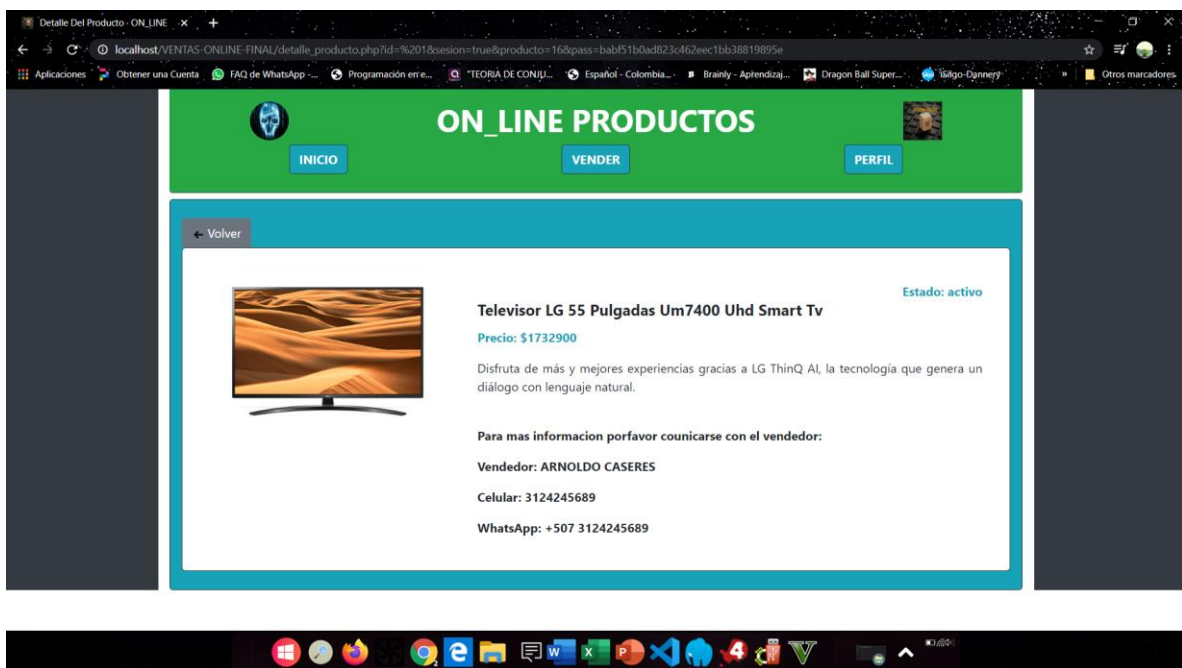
Detalle Del Producto - ON_LINE ×

localhost/VENTAS-ONLINE-FINAL/detalle_producto.php?id=%201&sesion=true&producto=16&pass=babf51b0ad823c462eec1bb38819895e

Aplicaciones Obtener una Cuenta FAQ de WhatsApp -... Programación en e... "TEORIA DE CONJU... Español - Colombia... Brainly - Aprendizaj... Dragon Ball Super-... Isilgo-Dannery » Otros marcadores

ON_LINE PRODUCTOS

INICIO VENDER PERFIL

← Volver

Estado: activo

Televisor LG 55 Pulgadas Um7400 Uhd Smart Tv

Precio: $1732900

Disfruta de más y mejores experiencias gracias a LG ThinQ AI, la tecnología que genera un diálogo con lenguaje natural.

Para mas informacion porfavor counicarse con el vendedor:

Vendedor: ARNOLDO CASERES

Celular: 3124245689

WhatsApp: +507 3124245689